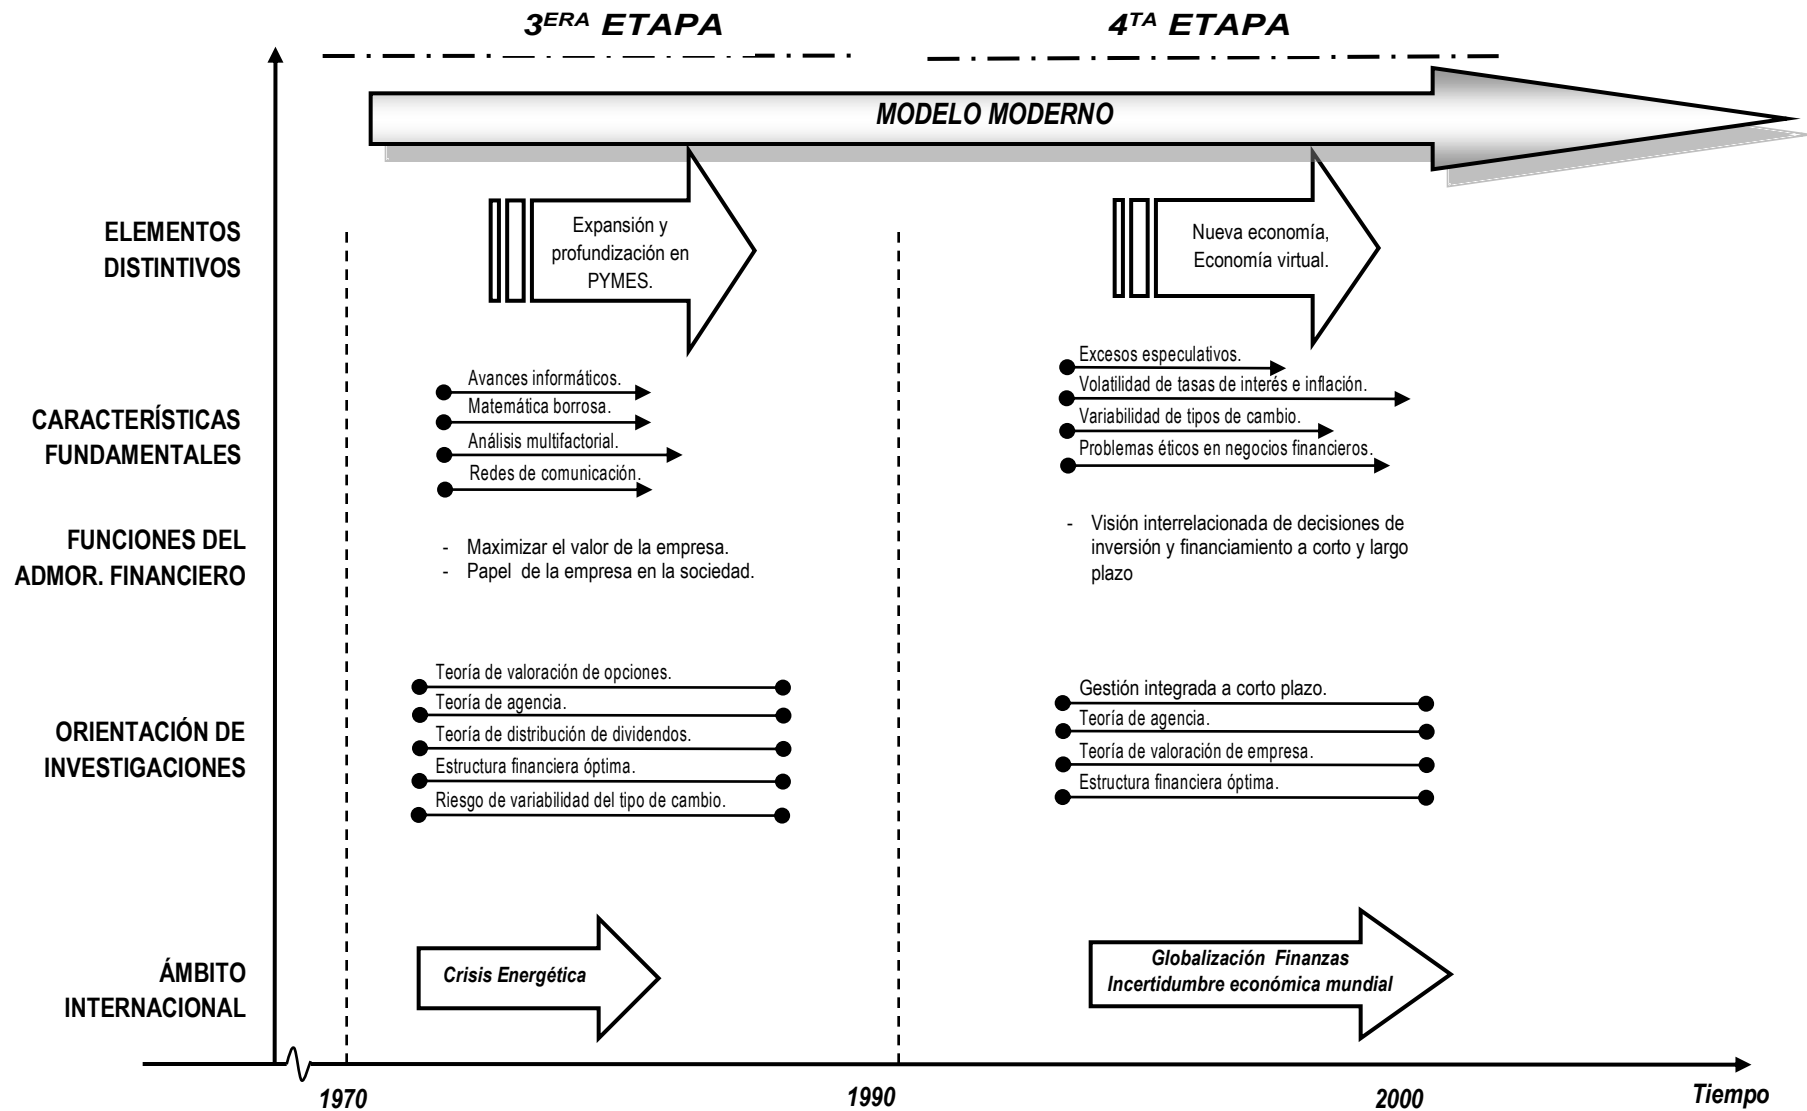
$3^{ERA}$ ETAPA

$4^{TA}$ ETAPA

MODELO MODERNO

ELEMENTOS DISTINTIVOS

Expansión y profundización en PYMES.

Nueva economía, Economía virtual.

CARACTERÍSTICAS FUNDAMENTALES

Avances informáticos.
Matemática borrosa.
Análisis multifactorial.
Redes de comunicación.

Excesos especulativos.
Volatilidad de tasas de interés e inflación.
Variabilidad de tipos de cambio.
Problemas éticos en negocios financieros.

FUNCIONES DEL ADMOR. FINANCIERO

- Maximizar el valor de la empresa.
- Papel de la empresa en la sociedad.

- Visión interrelacionada de decisiones de inversión y financiamiento a corto y largo plazo

ORIENTACIÓN DE INVESTIGACIONES

Teoría de valoración de opciones.
Teoría de agencia.
Teoría de distribución de dividendos.
Estructura financiera óptima.
Riesgo de variabilidad del tipo de cambio.

Gestión integrada a corto plazo.
Teoría de agencia.
Teoría de valoración de empresa.
Estructura financiera óptima.

ÁMBITO INTERNACIONAL

Crisis Energética

Globalización Finanzas
Incertidumbre económica mundial

1970
1990
2000
Tiempo